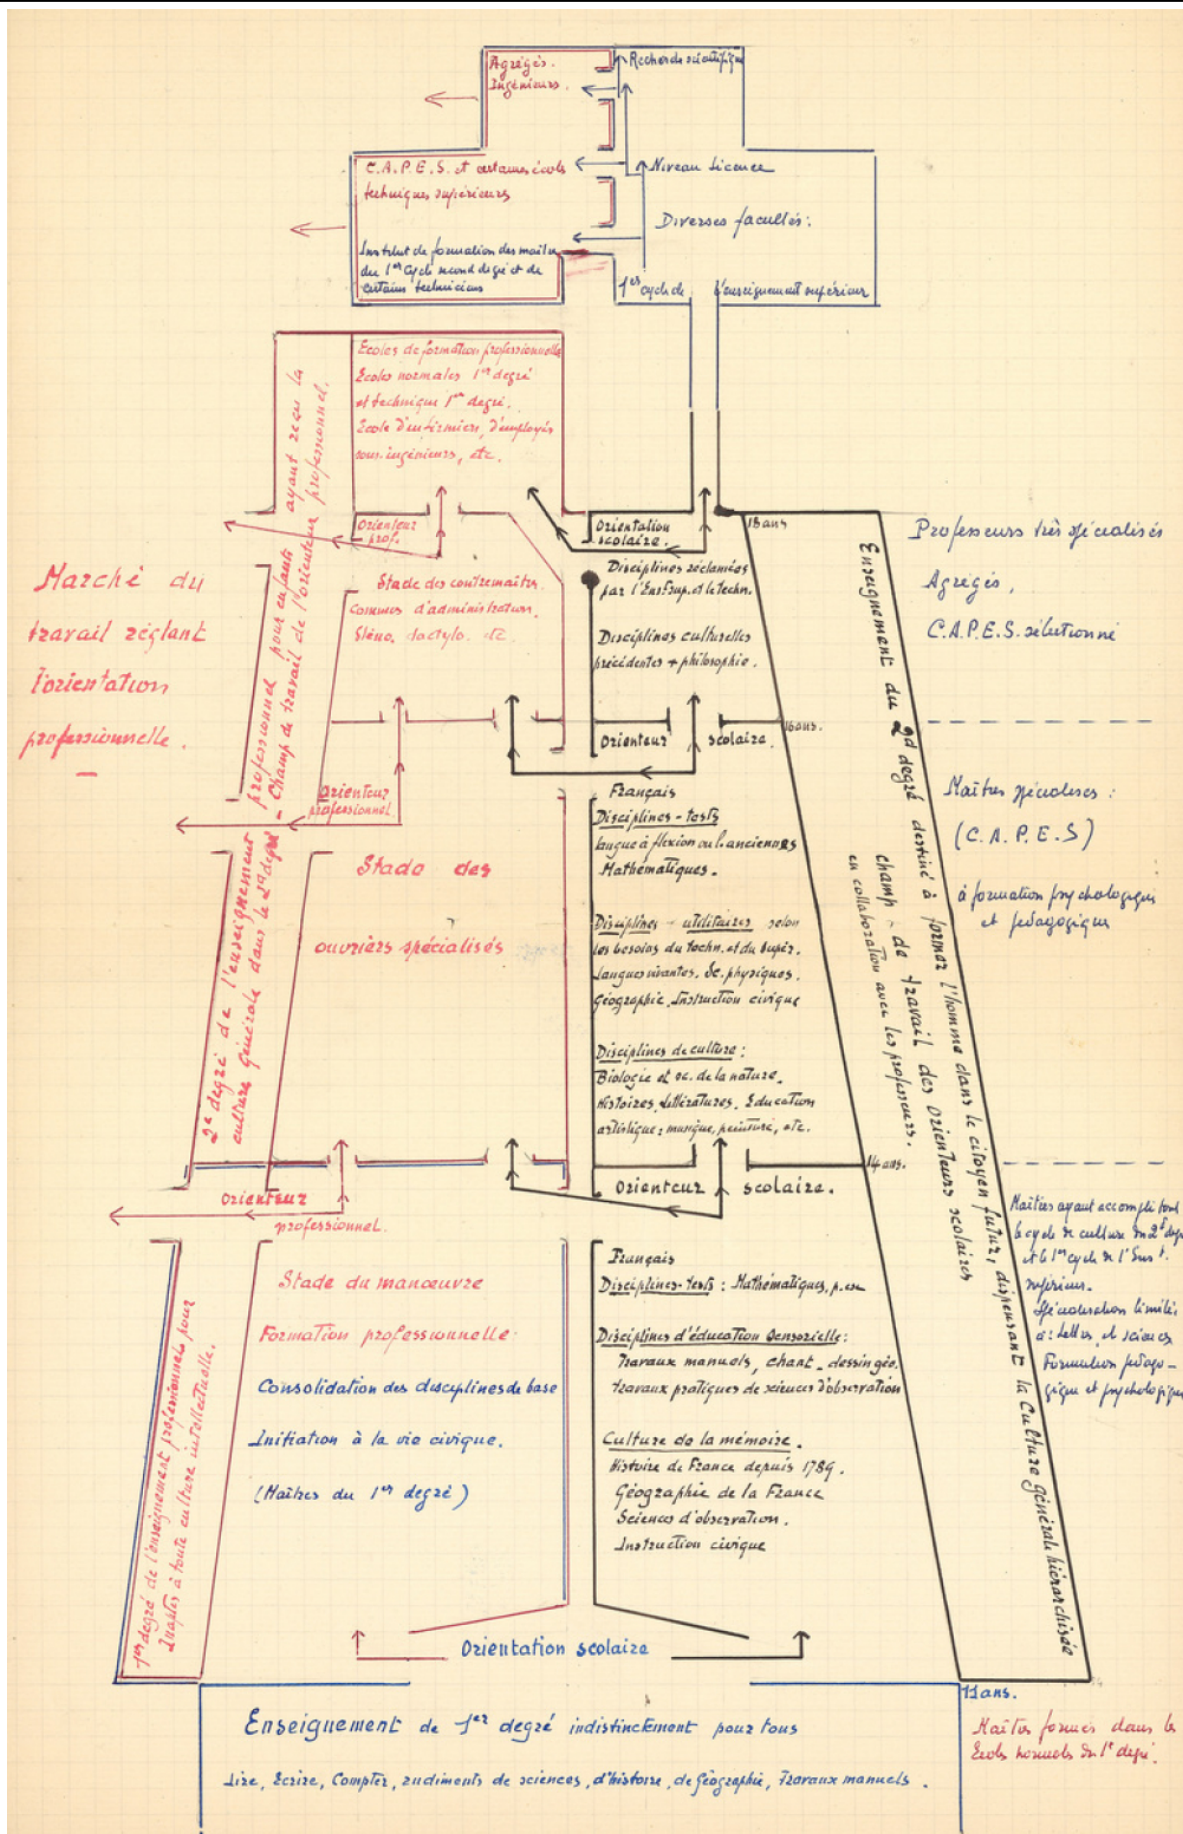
Agrégés.
Ingénieurs.

Recherche scientifique

C.A.P.E.S. et certaines écoles techniques supérieures

Niveau licence

Diverses facultés

Institut de formation des maîtres du 1er cycle second degré et de certains techniciens

1er cycle de l'enseignement supérieur

Écoles de formation professionnelle
Écoles normales 1er degré et technique 1er degré.
École d'infirmiers, d'employés sous-ingénieurs, etc.

Orienteur prof.

Orientation scolaire.

18 ans

Professeurs très spécialisés
Agrégés,
C.A.P.E.S. sélectionné

Marché du travail réglant l'orientation professionnelle.

professionnel pour ceux ayant reçu la - Champ de travail de l'orienteur professionnel

Stade des contremaîtres
Commis d'administration.
Sténo. dactylo. etc.

Disciplines réclamées par l'Ens. Sup. et le Techn.

Disciplines culturelles précédentes + philosophie.

Orienteur scolaire

16 ans.

Maîtres spécialisés :
(C.A.P.E.S)
à formation psychologique et pédagogique

Orienteur professionnel

Français
Disciplines - tests
langue à flexion ou l. anciennes
Mathématiques.

2e degré de l'enseignement culture générale dans le 2e degré

Stade des ouvriers spécialisés

Disciplines utilitaires selon les besoins du techn. et du super.
Langues vivantes. Sc. physiques.
Géographie. Instruction civique

Disciplines de culture :
Biologie et sc. de la nature.
Histoires. littératures. Éducation artistique : musique, peinture, etc.

Enseignement du 2d degré destiné à former l'homme dans le citoyen futur, dispensant la culture générale hiérarchisée

champ de travail des orienteurs scolaires en collaboration avec les professeurs.

14 ans.

Orienteur scolaire.

Orienteur professionnel.

Maîtres ayant accompli tout le cycle de culture du 2d degré et le 1er cycle de l'Sup. supérieur.
Spécialisation limitée : lettres, et sciences
Formation pédagogique et psychologique

1er degré de l'enseignement professionnel pour inaptes à toute culture intellectuelle.

Stade du manœuvre
Formation professionnelle
Consolidation des disciplines de base
Initiation à la vie civique.
(Maîtres du 1er degré)

Français
Disciplines-tests : Mathématiques, p. ex.
Disciplines d'éducation sensorielle :
Travaux manuels, chant. dessin géo.
travaux pratiques de sciences d'observation
Culture de la mémoire.
Histoire de France depuis 1789.
Géographie de la France
Sciences d'observation.
Instruction civique

Orientation scolaire

11 ans.

Enseignement de 1er degré indistinctement pour tous
Lire, Écrire, Compter, rudiments de sciences, d'histoire, de géographie, travaux manuels.

Maîtres formés dans les Écoles normales du 1er degré.